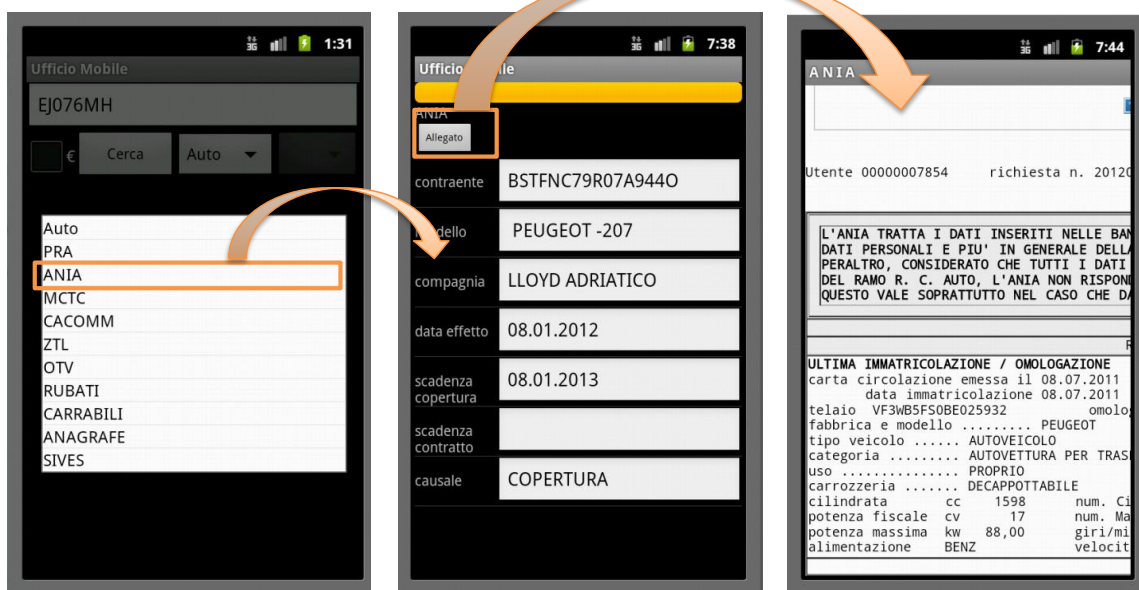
1:31

Ufficio Mobile

EJ076MH

€ Cerca Auto

Auto
PRA
ANIA
MCTC
CACOMM
ZTL
OTV
RUBATI
CARRABILI
ANAGRAFE
SIVES

7:38

Ufficio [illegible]ile

ANIA
Allegato

contraente BSTFNC79R07A944O

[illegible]dello PEUGEOT -207

compagnia LLOYD ADRIATICO

data effetto 08.01.2012

scadenza copertura 08.01.2013

scadenza contratto

causale COPERTURA

7:44

ANIA

Utente 00000007854 richiesta n. 20120

L'ANIA TRATTA I DATI INSERITI NELLE BAN
DATI PERSONALI E PIU' IN GENERALE DELLA
PERALTRO, CONSIDERATO CHE TUTTI I DATI
DEL RAMO R. C. AUTO, L'ANIA NON RISPONI
QUESTO VALE SOPRATTUTTO NEL CASO CHE DA

ULTIMA IMMATRICOLAZIONE / OMOLOGAZIONE
carta circolazione emessa il 08.07.2011
data immatricolazione 08.07.2011
telaio VF3WB5FS0BE025932 omolog
fabbrica e modello ......... PEUGEOT
tipo veicolo ...... AUTOVEICOLO
categoria ......... AUTOVETTURA PER TRAS
uso ............... PROPRIO
carrozzeria ....... DECAPPOTTABILE
cilindrata cc 1598 num. Ci
potenza fiscale cv 17 num. Ma
potenza massima kw 88,00 giri/mi
alimentazione BENZ velocit